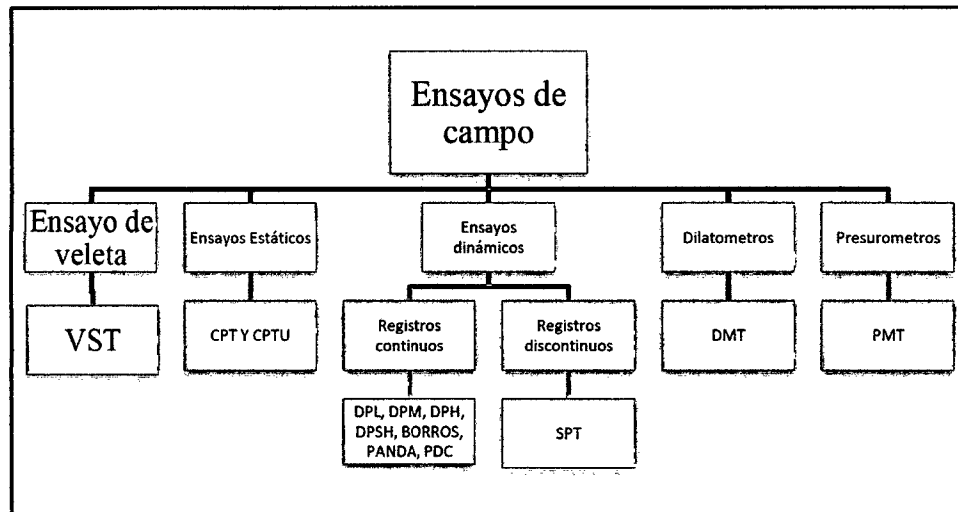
Ensayos de campo

Ensayo de veleta

VST

Ensayos Estáticos

CPT Y CPTU

Ensayos dinámicos

Registros continuos

DPL, DPM, DPH, DPSH, BORROS, PANDA, PDC

Registros discontinuos

SPT

Dilatometros

DMT

Presurometros

PMT